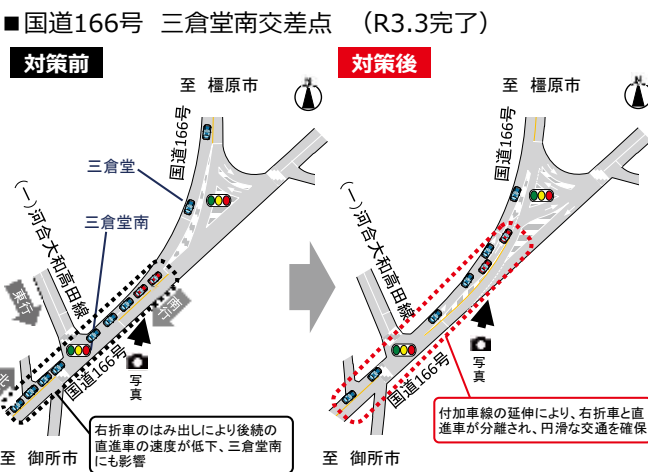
■国道166号　三倉堂南交差点　（R3.3完了）

対策前

至　橿原市

国道166号

三倉堂

三倉堂南

（一）河合大和高田線

東行

南行

国道166号

写真

右折車のはみ出しにより後続の直進車の速度が低下、三倉堂南にも影響

至　御所市

対策後

至　橿原市

国道166号

（一）河合大和高田線

国道166号

写真

付加車線の延伸により、右折車と直進車が分離され、円滑な交通を確保

至　御所市